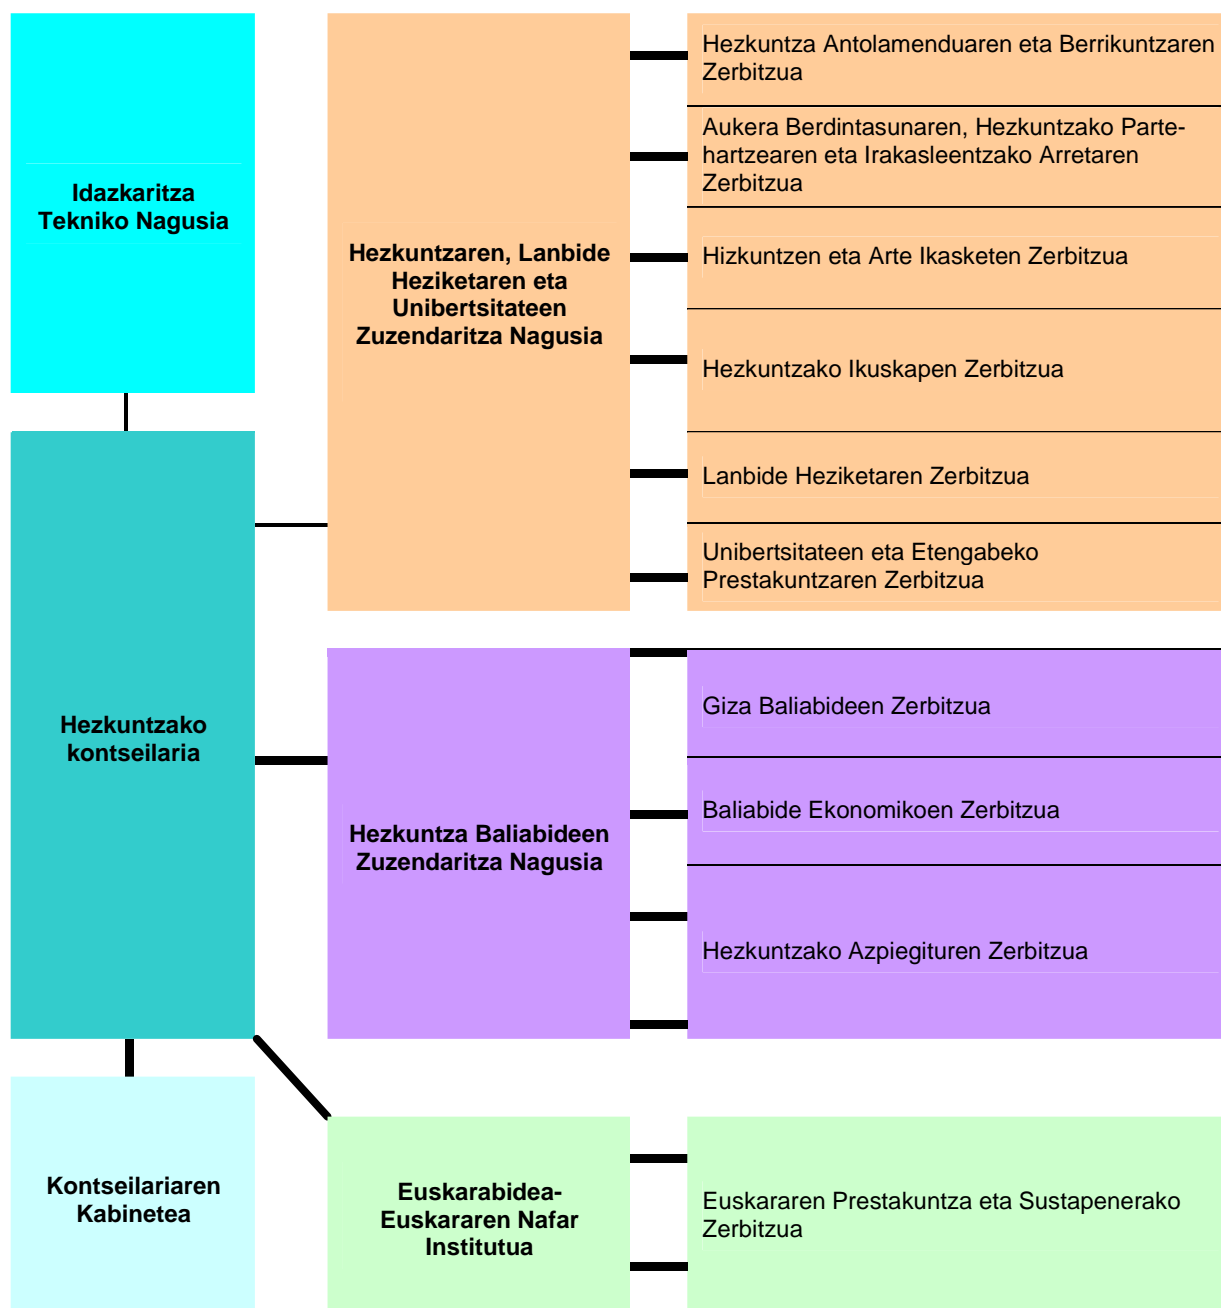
Idazkaritza Tekniko Nagusia

Hezkuntzako kontseilaria

Kontseilariaren Kabinetea

Hezkuntzaren, Lanbide Heziketaren eta Unibertsitateen Zuzendaritza Nagusia

Hezkuntza Antolamenduaren eta Berrikuntzaren Zerbitzua

Aukera Berdintasunaren, Hezkuntzako Partehartzearen eta Irakasleentzako Arretaren Zerbitzua

Hizkuntzen eta Arte Ikasketen Zerbitzua

Hezkuntzako Ikuskapen Zerbitzua

Lanbide Heziketaren Zerbitzua

Unibertsitateen eta Etengabeko Prestakuntzaren Zerbitzua

Hezkuntza Baliabideen Zuzendaritza Nagusia

Giza Baliabideen Zerbitzua

Baliabide Ekonomikoen Zerbitzua

Hezkuntzako Azpiegituren Zerbitzua

Euskarabidea-Euskararen Nafar Institutua

Euskararen Prestakuntza eta Sustapenerako Zerbitzua